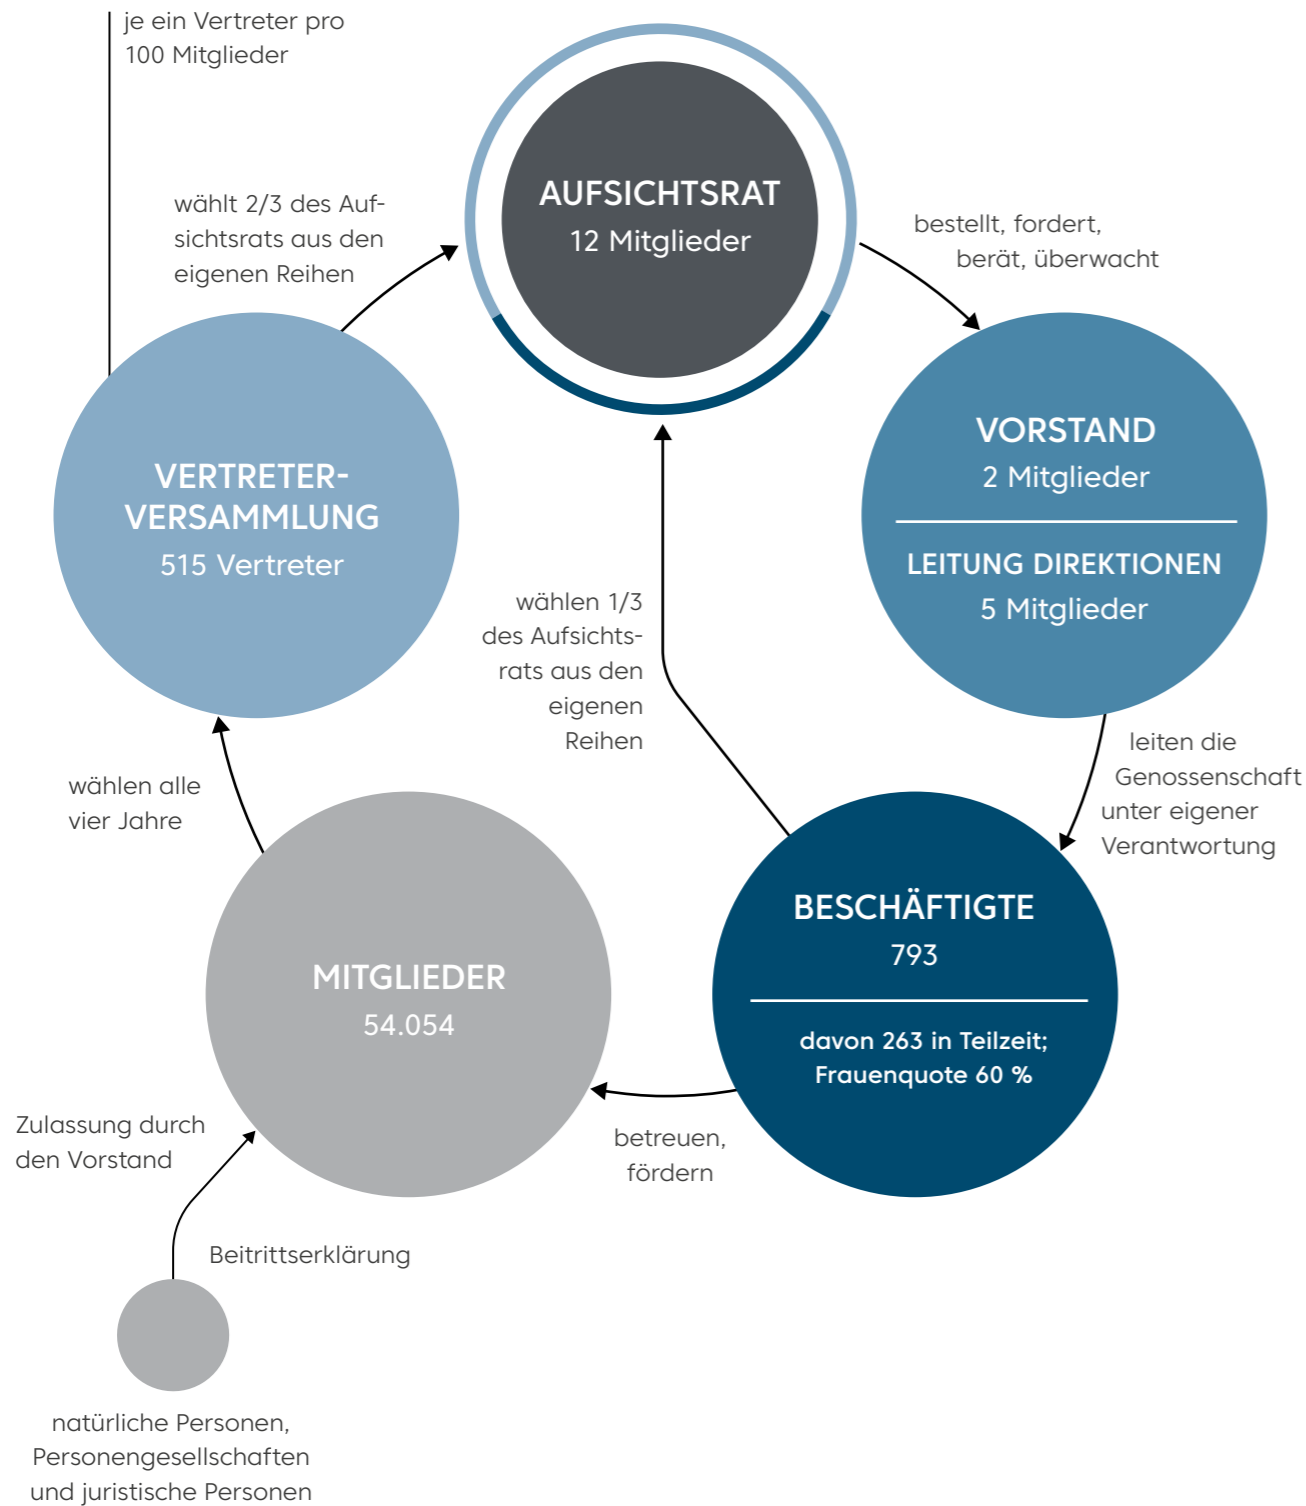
je ein Vertreter pro 100 Mitglieder

wählt 2/3 des Aufsichtsrats aus den eigenen Reihen

AUFSICHTSRAT
12 Mitglieder

bestellt, fordert, berät, überwacht

VERTRETER-VERSAMMLUNG
515 Vertreter

VORSTAND
2 Mitglieder

LEITUNG DIREKTIONEN
5 Mitglieder

wählen 1/3 des Aufsichtsrats aus den eigenen Reihen

leiten die Genossenschaft unter eigener Verantwortung

wählen alle vier Jahre

MITGLIEDER
54.054

BESCHÄFTIGTE
793

davon 263 in Teilzeit; Frauenquote 60 %

Zulassung durch den Vorstand

betreuen, fördern

Beitrittserklärung

natürliche Personen, Personengesellschaften und juristische Personen